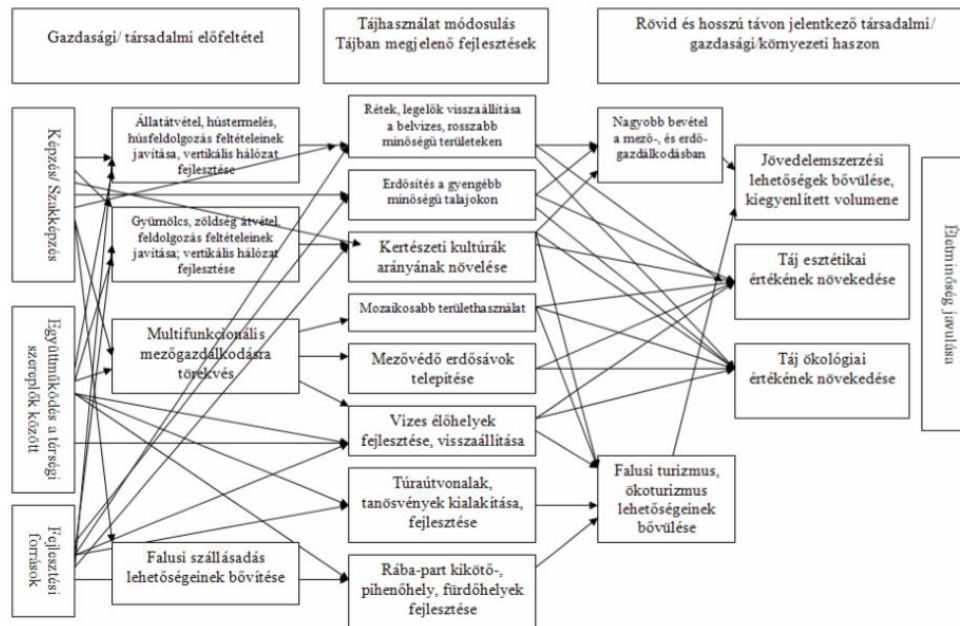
Gazdasági/ társadalmi előfeltétel

Tájhasználat módosulás
Tájban megjelenő fejlesztések

Rövid és hosszú távon jelentkező társadalmi/ gazdasági/környezeti haszon

Képzés/ Szakképzés

Együttműködés a térségi szereplők között

Fejlesztési források

Állatátvétel, hústermelés, húsfeldolgozás feltételeinek javítása, vertikális hálózat fejlesztése

Gyümölcs, zöldség átvétel, feldolgozás feltételeinek javítása; vertikális hálózat fejlesztése

Multifunkcionális mezőgazdálkodásra törekvés

Falusi szállásadás lehetőségeinek bővítése

Rétek, legelők visszaállítása a belvizes, rosszabb minőségű területeken

Erdősítés a gyengébb minőségű talajokon

Kertészeti kultúrák arányának növelése

Mozaikosabb területhasználat

Mezővédő erdősávok telepítése

Vizes élőhelyek fejlesztése, visszaállítása

Túraútvonalak, tanösvények kialakítása, fejlesztése

Rába-part kikötő-, pihenőhely, fürdőhelyek fejlesztése

Nagyobb bevétel a mező-, és erdőgazdálkodásban

Falusi turizmus, ökoturizmus lehetőségeinek bővülése

Jövedelemszerzési lehetőségek bővülése, kiegyenlített volumene

Táj esztétikai értékének növekedése

Táj ökológiai értékének növekedése

Életminőség javulása